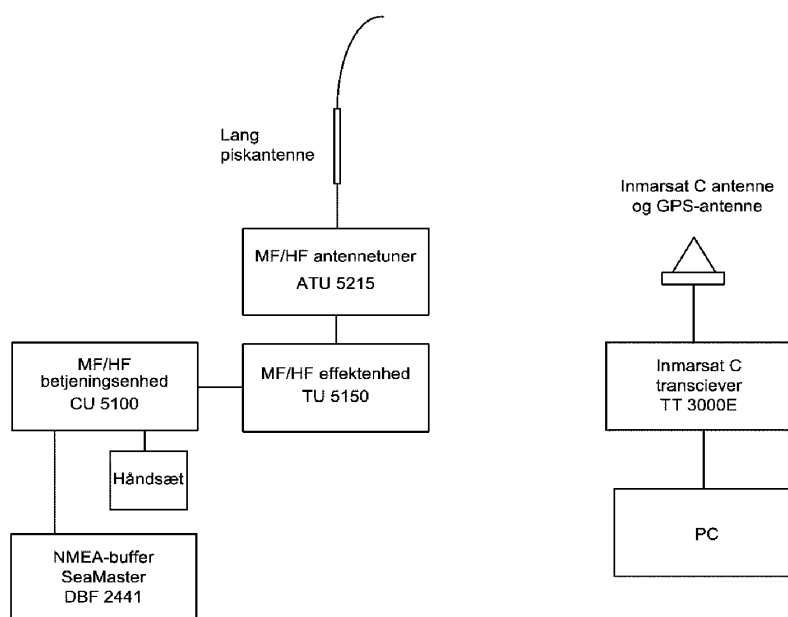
Lang
piskantenne

Inmarsat C antenne
og GPS-antenne

MF/HF antennetuner
ATU 5215

MF/HF
betjeningsenhed
CU 5100

MF/HF effektenhed
TU 5150

Inmarsat C
transciever
TT 3000E

Håndsæt

PC

NMEA-buffer
SeaMaster
DBF 2441